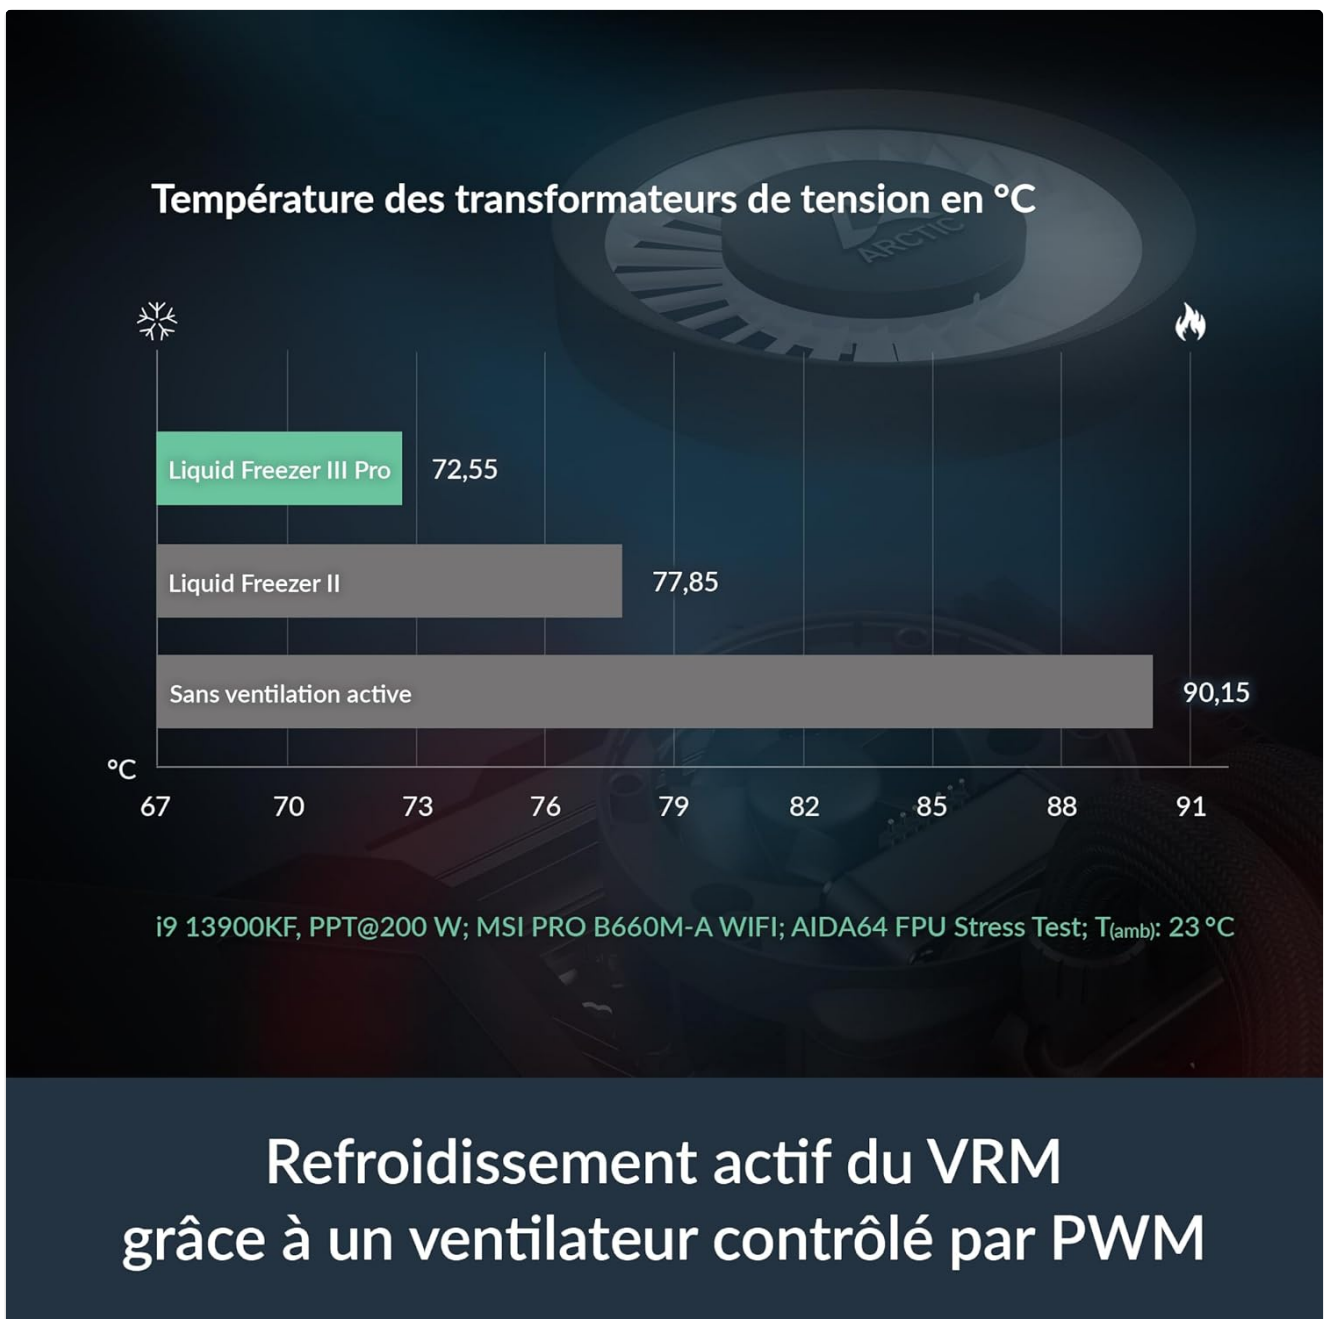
Température des transformateurs de tension en °C

ARCTIC

Liquid Freezer III Pro 72,55

Liquid Freezer II 77,85

Sans ventilation active 90,15

°C
67 70 73 76 79 82 85 88 91

i9 13900KF, PPT@200 W; MSI PRO B660M-A WIFI; AIDA64 FPU Stress Test; $T_{(amb)}$: 23 °C

Refroidissement actif du VRM
grâce à un ventilateur contrôlé par PWM